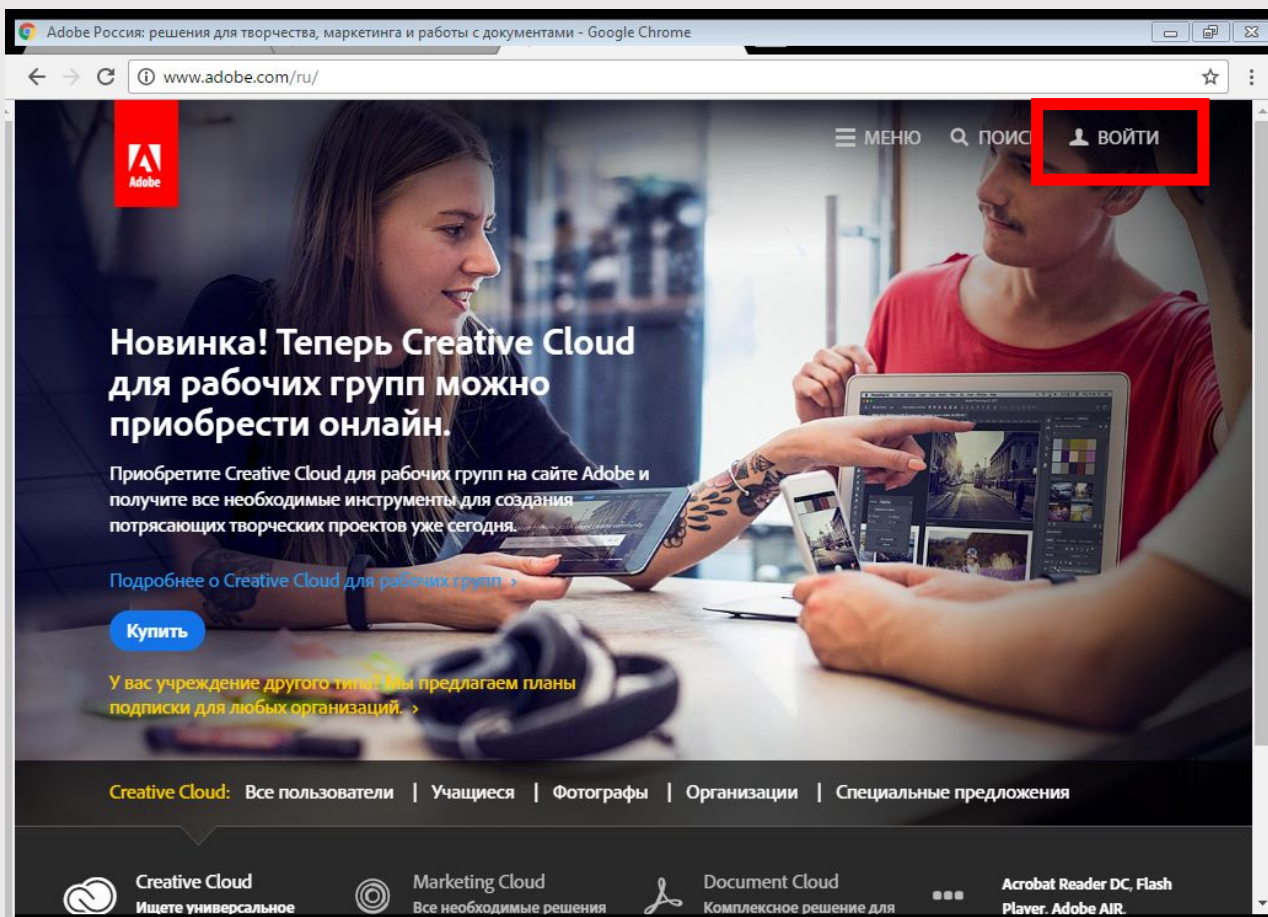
Adobe Россия: решения для творчества, маркетинга и работы с документами - Google Chrome

www.adobe.com/ru/

Adobe

МЕНЮ ПОИС ВОЙТИ

Новинка! Теперь Creative Cloud для рабочих групп можно приобрести онлайн.

Приобретите Creative Cloud для рабочих групп на сайте Adobe и получите все необходимые инструменты для создания потрясающих творческих проектов уже сегодня.

Подробнее о Creative Cloud для рабочих групп ›

Купить

У вас учреждение другого типа? Мы предлагаем планы подписки для любых организаций. ›

Creative Cloud: Все пользователи | Учащиеся | Фотографы | Организации | Специальные предложения

Creative Cloud
Ищете универсальное

Marketing Cloud
Все необходимые решения

Document Cloud
Комплексное решение для

Acrobat Reader DC, Flash Player, Adobe AIR.